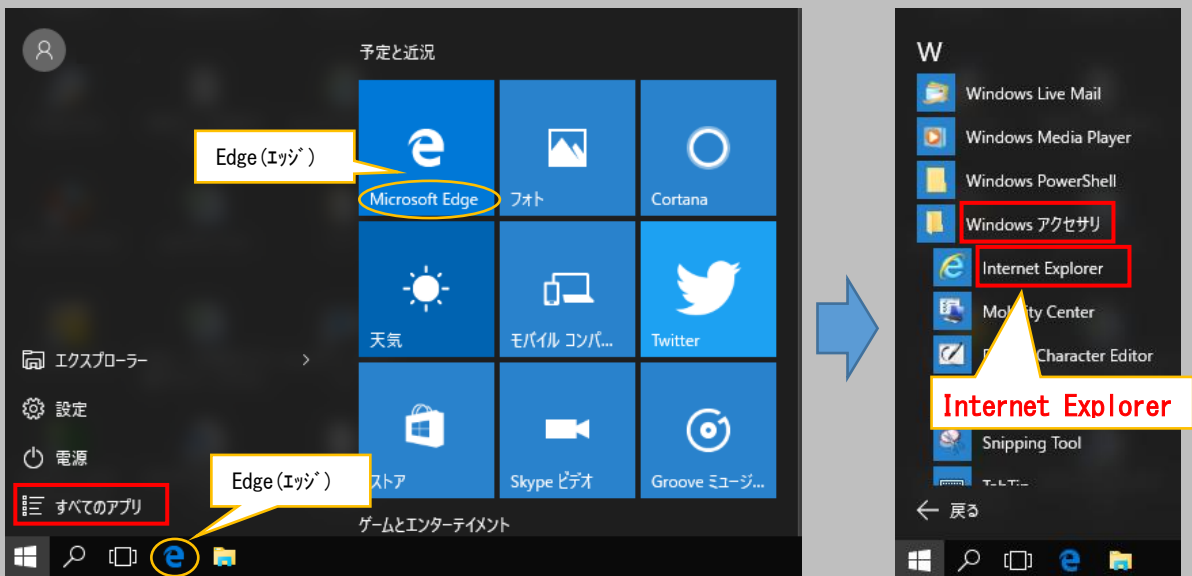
予定と近況

Edge(ｴｯｼﾞ)

Microsoft Edge

フォト

Cortana

天気

モバイル コンパ...

Twitter

エクスプローラー

設定

電源

すべてのアプリ

Edge(ｴｯｼﾞ)

ストア

Skype ビデオ

Groove ミュージ...

ゲームとエンターテイメント

W

Windows Live Mail

Windows Media Player

Windows PowerShell

Windows アクセサリ

Internet Explorer

Mo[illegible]ty Center

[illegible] Character Editor

Internet Explorer

Snipping Tool

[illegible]

戻る